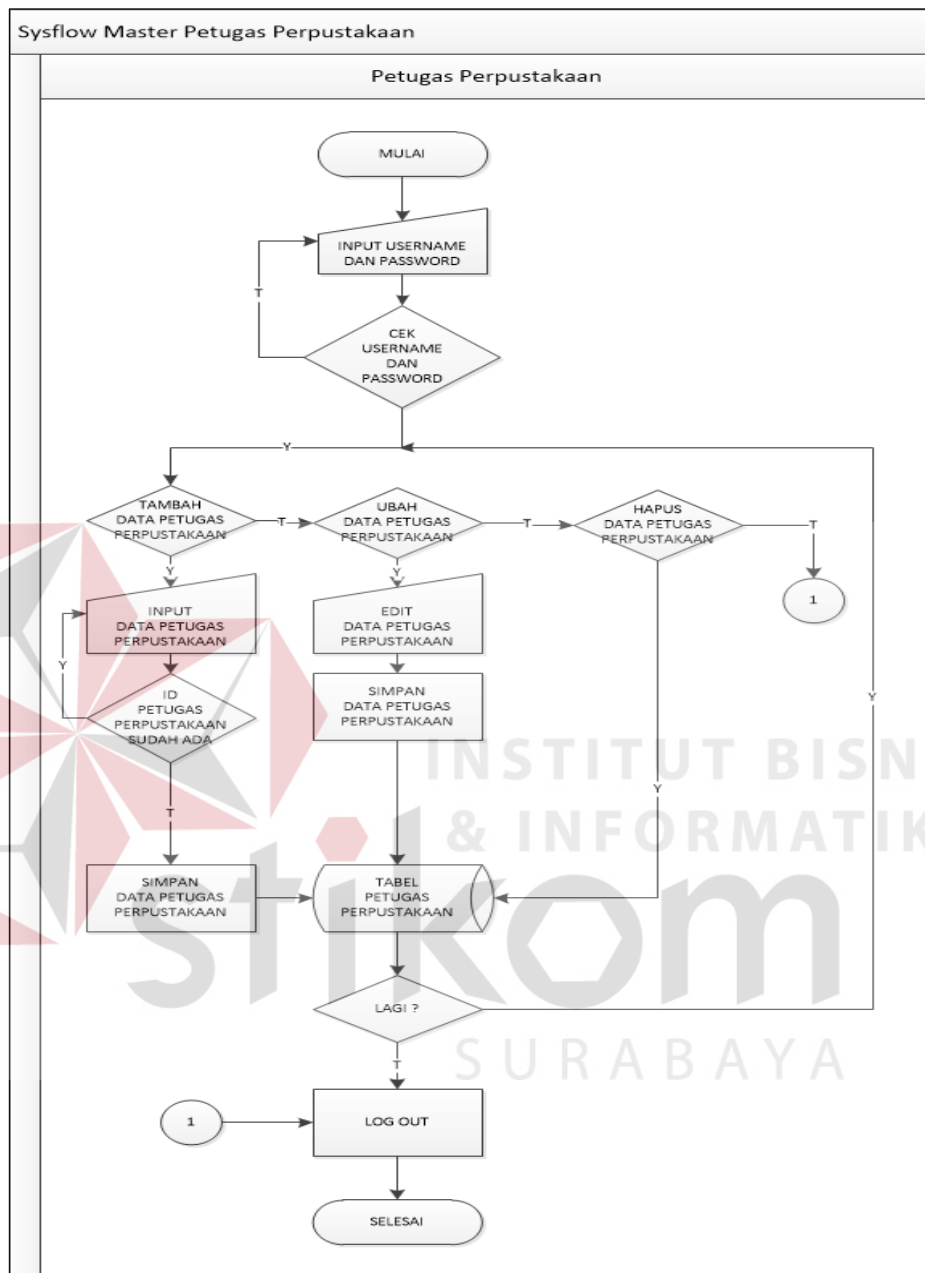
Sysflow Master Petugas Perpustakaan

Petugas Perpustakaan

MULAI

INPUT USERNAME DAN PASSWORD

T

CEK USERNAME DAN PASSWORD

Y

TAMBAH DATA PETUGAS PERPUSTAKAAN

T

UBAH DATA PETUGAS PERPUSTAKAAN

T

HAPUS DATA PETUGAS PERPUSTAKAAN

T

1

Y

INPUT DATA PETUGAS PERPUSTAKAAN

Y

ID PETUGAS PERPUSTAKAAN SUDAH ADA

T

SIMPAN DATA PETUGAS PERPUSTAKAAN

Y

EDIT DATA PETUGAS PERPUSTAKAAN

SIMPAN DATA PETUGAS PERPUSTAKAAN

Y

Y

TABEL PETUGAS PERPUSTAKAAN

LAGI ?

T

1

LOG OUT

SELESAI

INSTITUT BISN
& INFORMATIK
stikom
SURABAYA